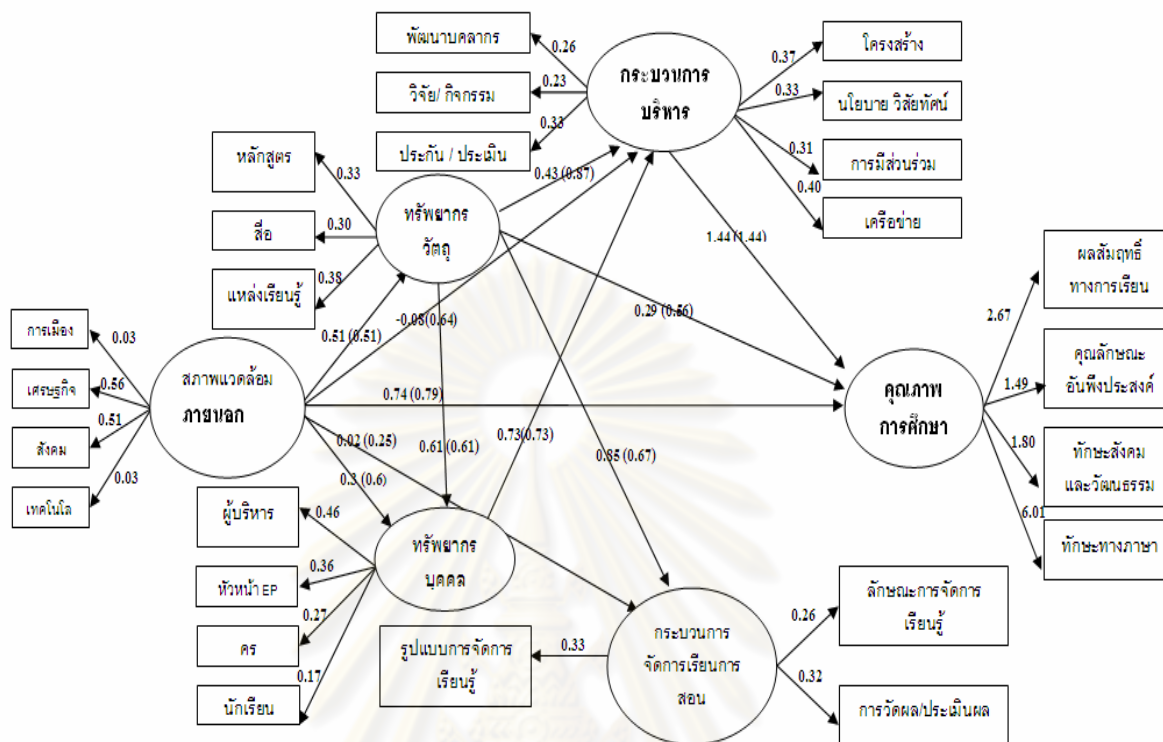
พัฒนาบุคลากร
0.26
วิจัย/ กิจกรรม
0.23
0.33
ประกัน / ประเมิน
กระบวนการ บริหาร
0.37
โครงสร้าง
0.33
นโยบาย วิสัยทัศน์
0.31
การมีส่วนร่วม
0.40
เครือข่าย
หลักสูตร
0.33
สื่อ
0.30
แหล่งเรียนรู้
0.38
ทรัพยากร วัตถุ
0.43 (0.87)
1.44 (1.44)
ผลสัมฤทธิ์ ทางการเรียน
การเมือง
0.03
เศรษฐกิจ
0.56
สังคม
0.51
เทคโนโล
0.03
สภาพแวดล้อม ภายนอก
0.51 (0.51)
-0.05 (0.64)
0.29 (0.56)
2.67
คุณลักษณะ อันพึงประสงค์
1.49
0.74 (0.79)
คุณภาพ การศึกษา
0.02 (0.25)
0.61 (0.61)
0.73 (0.73)
0.85 (0.67)
1.80
ทักษะสังคม และวัฒนธรรม
6.01
ทักษะทางภาษา
0.3 (0.6)
ผู้บริหาร
0.46
ทรัพยากร บุคคล
หัวหน้า EP
0.36
ครู
0.27
นักเรียน
0.17
รูปแบบการจัดการ เรียนรู้
0.33
กระบวนการ จัดการเรียนการ สอน
0.26
ลักษณะการจัดการ เรียนรู้
0.32
การวัดผล/ประเมินผล